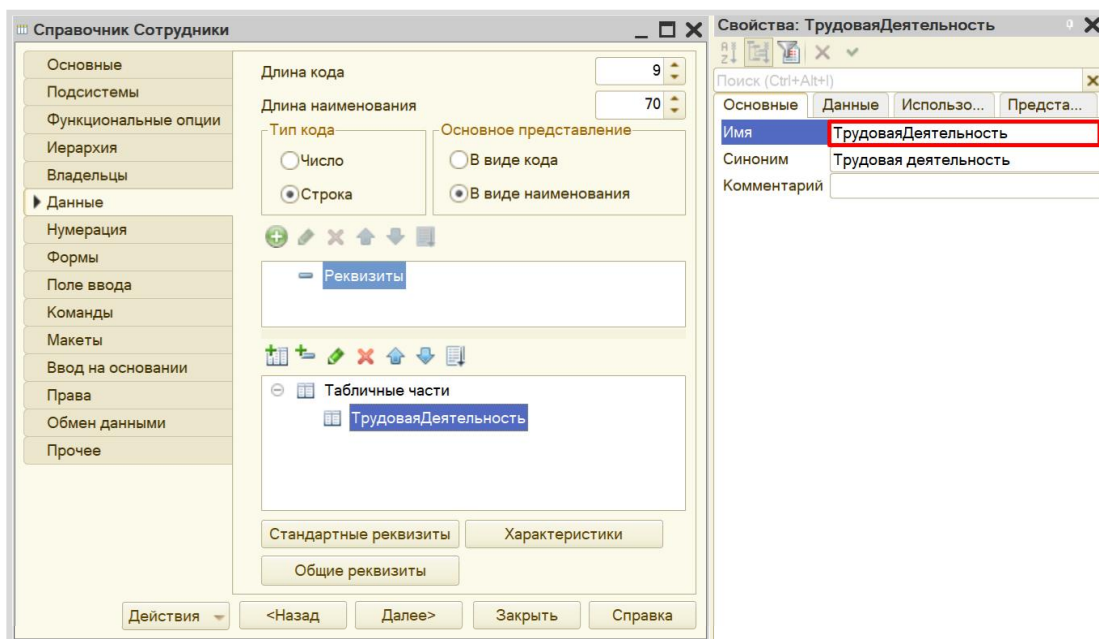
Справочник Сотрудники

Основные
Подсистемы
Функциональные опции
Иерархия
Владельцы
Данные
Нумерация
Формы
Поле ввода
Команды
Макеты
Ввод на основании
Права
Обмен данными
Прочее

Длина кода 9
Длина наименования 70
Тип кода
Число
Строка
Основное представление
В виде кода
В виде наименования

Реквизиты

Табличные части
ТрудоваяДеятельность

Стандартные реквизиты
Характеристики
Общие реквизиты

Действия
<Назад
Далее>
Закрыть
Справка

Свойства: ТрудоваяДеятельность
Поиск (Ctrl+Alt+I)
Основные
Данные
Использо...
Предста...
Имя ТрудоваяДеятельность
Синоним Трудовая деятельность
Комментарий